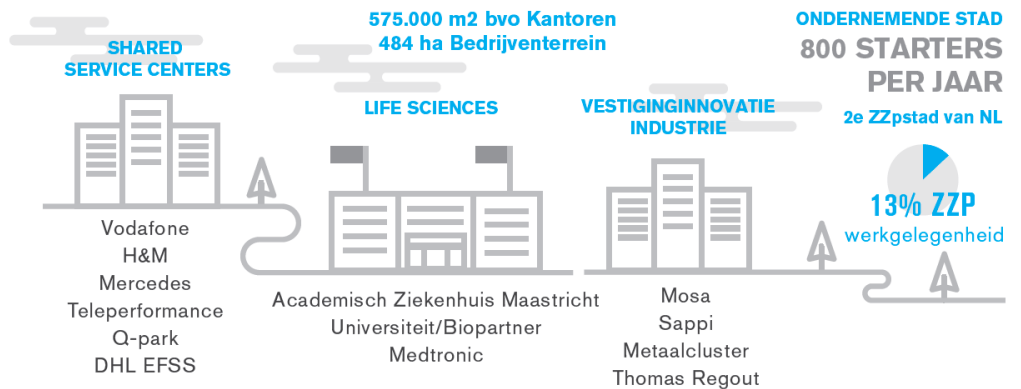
575.000 m2 bvo Kantoren
484 ha Bedrijventerrein

ONDERNEMENDE STAD
800 STARTERS PER JAAR
2e ZZpstad van NL

SHARED SERVICE CENTERS

LIFE SCIENCES

VESTIGINGINNOVATIE INDUSTRIE

13% ZZP
werkgelegenheid

Vodafone
H&M
Mercedes
Teleperformance
Q-park
DHL EFSS

Academisch Ziekenhuis Maastricht
Universiteit/Biopartner
Medtronic

Mosa
Sappi
Metaalcluster
Thomas Regout